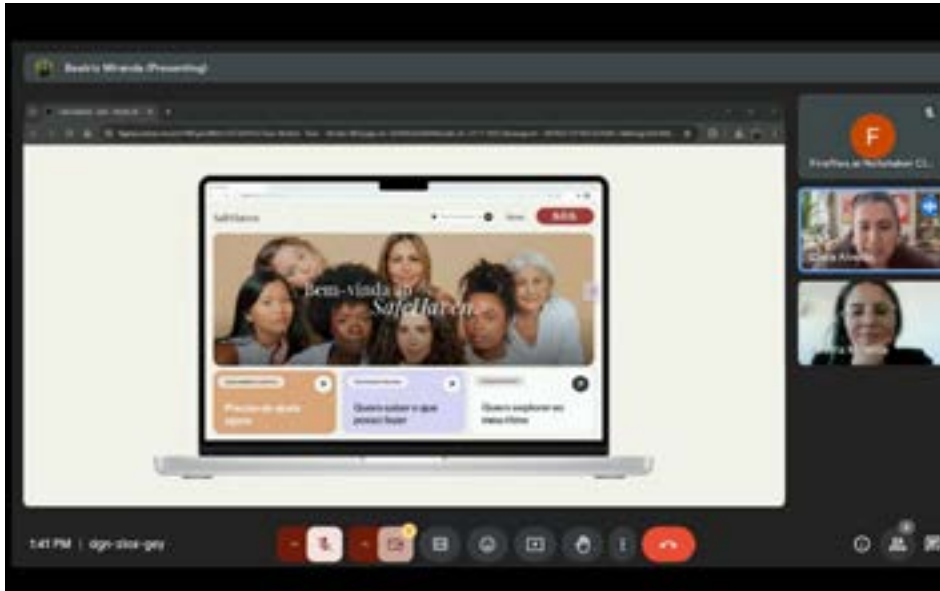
Beatriz Miranda (Presenting)

SafeHaven

Bem-vinda ao SafeHaven

Preciso de ajuda agora

Quero saber o que posso fazer

Quero explorar os meus filmes

F

Fireflies.ai Notetaker Cl...

Gloria Alves

1:41 PM | dgn-zico-gey